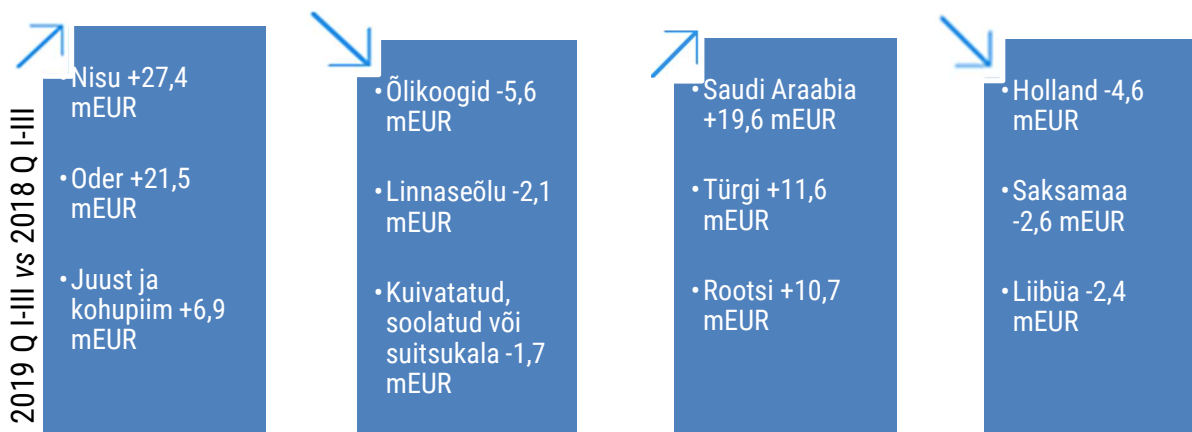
2019 Q I-III *vs* 2018 Q I-III

• Nisu +27,4 mEUR
• Oder +21,5 mEUR
• Juust ja kohupiim +6,9 mEUR

• Õlikoogid -5,6 mEUR
• Linnaseõlu -2,1 mEUR
• Kuivatatud, soolatud või suitsukala -1,7 mEUR

• Saudi Araabia +19,6 mEUR
• Türgi +11,6 mEUR
• Rootsi +10,7 mEUR

• Holland -4,6 mEUR
• Saksamaa -2,6 mEUR
• Liibüa -2,4 mEUR